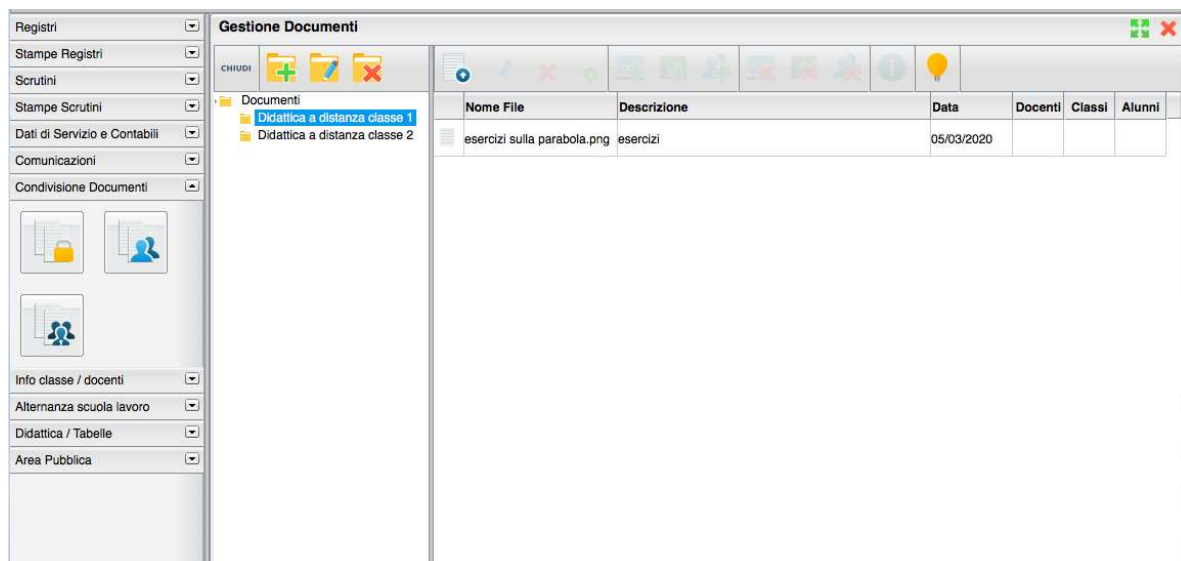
Registri
Stampe Registri
Scrutini
Stampe Scrutini
Dati di Servizio e Contabili
Comunicazioni
Condivisione Documenti
Info classe / docenti
Alternanza scuola lavoro
Didattica / Tabelle
Area Pubblica

Gestione Documenti

CHIUDI

Documenti
Didattica a distanza classe 1
Didattica a distanza classe 2

| | Nome File | Descrizione | Data | Docenti | Classi | Alunni |
|---|---|---|---|---|---|---|
| | esercizi sulla parabola.png | esercizi | 05/03/2020 | | | |